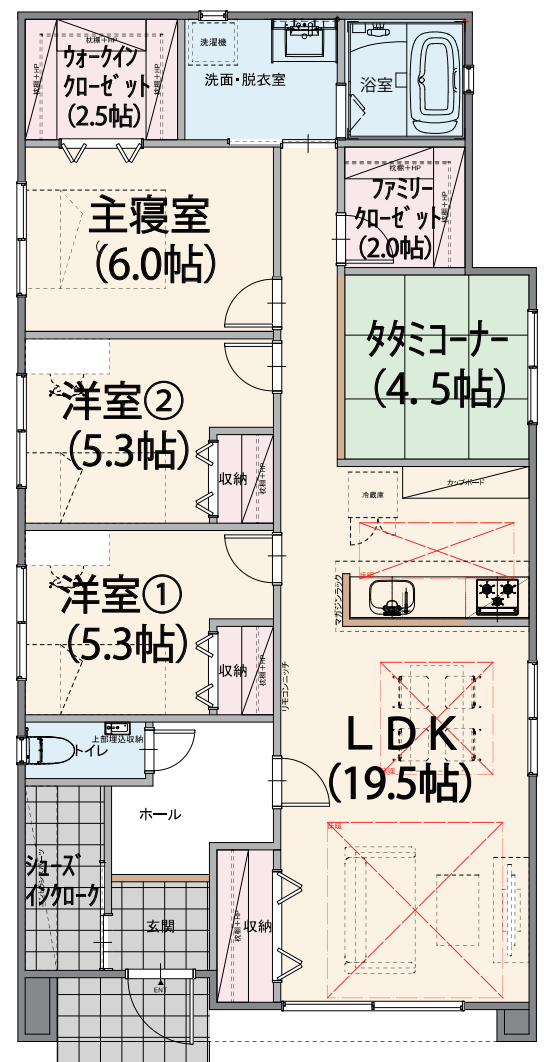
ウォークイン
クローゼット
(2.5帖)

洗濯機
洗面・脱衣室

浴室

ファミリー
クローゼット
(2.0帖)

主寝室
(6.0帖)

タタミコーナー
(4. 5帖)

洋室②
(5.3帖)

収納

冷蔵庫
カップボード

洋室①
(5.3帖)

収納

リモコンニッチ

LDK
(19.5帖)

上部埋込収納
トイレ

ホール

シューズ
インクローク

玄関

収納